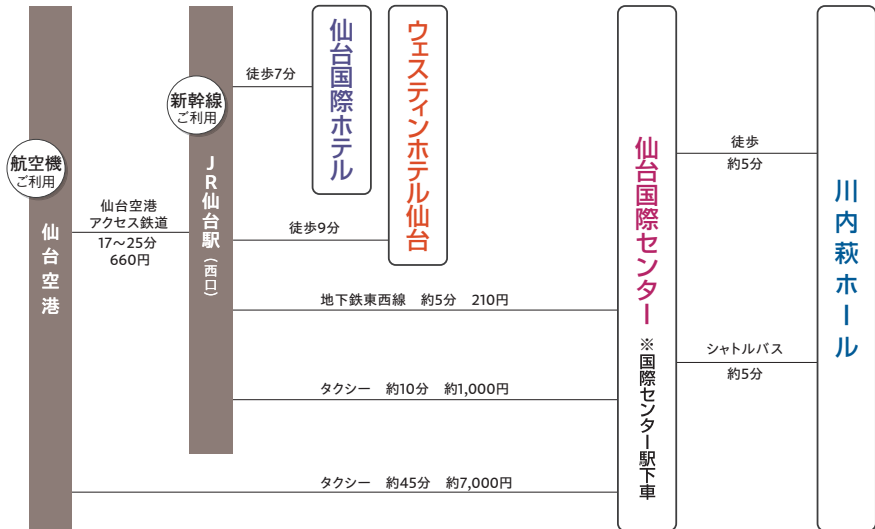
航空機
ご利用

仙台空港

仙台空港
アクセス鉄道
17～25分
660円

新幹線
ご利用

JR仙台駅
（西口）

徒歩7分

仙台国際ホテル

徒歩9分

ウェスティンホテル仙台

地下鉄東西線　約5分　210円

タクシー　約10分　約1,000円

タクシー　約45分　約7,000円

仙台国際センター

※国際センター駅下車

徒歩
約5分

シャトルバス
約5分

川内萩ホール